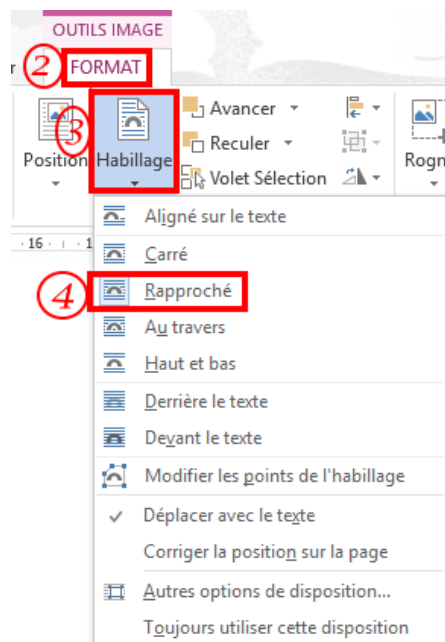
OUTILS IMAGE
r
2 FORMAT
3
Position
Habillage
Avancer
Reculer
Volet Sélection
Rogn
16 · 1
Aligné sur le texte
Carré
4 Rapproché
Au travers
Haut et bas
Derrière le texte
Devant le texte
Modifier les points de l'habillage
Déplacer avec le texte
Corriger la position sur la page
Autres options de disposition...
Toujours utiliser cette disposition